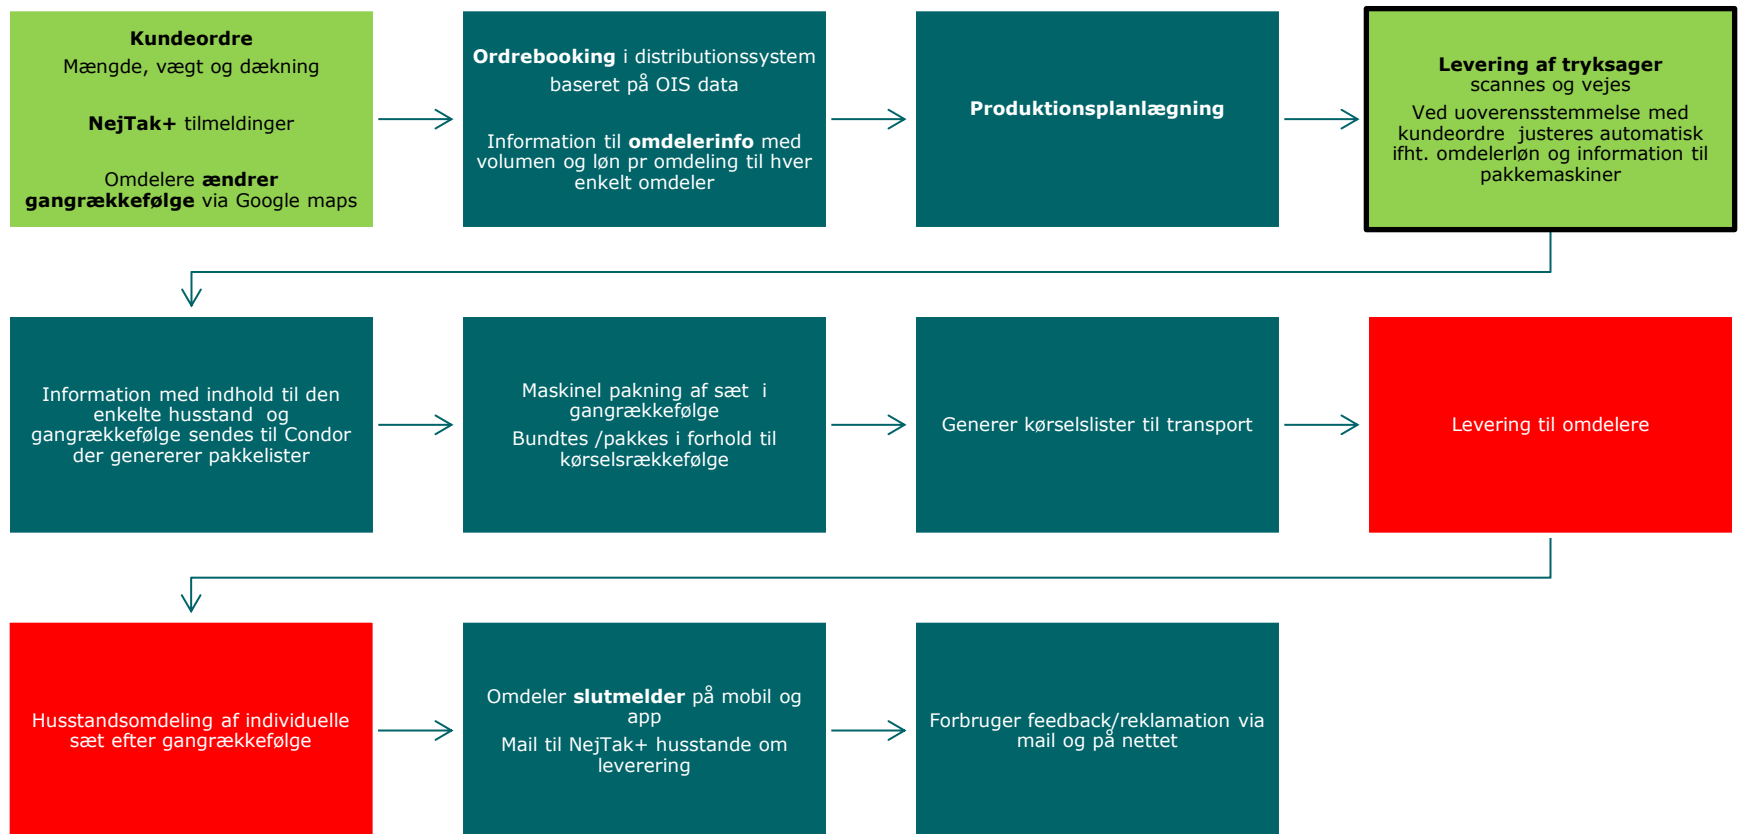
Kundeordre
Mængde, vægt og dækning

NejTak+ tilmeldinger

Omdelere ændrer gangrækkefølge via Google maps

Ordrebooking i distributionssystem baseret på OIS data

Information til omdelerinfo med volumen og løn pr omdeling til hver enkelt omdeler

Produktionsplanlægning

Levering af tryksager scannes og vejes

Ved uoverensstemmelse med kundeordre justeres automatisk ifht. omdelerløn og information til pakkemaskiner

Information med indhold til den enkelte husstand og gangrækkefølge sendes til Condor der genererer pakkelister

Maskinel pakning af sæt i gangrækkefølge

Bundtes /pakkes i forhold til kørselsrækkefølge

Generer kørselslister til transport

Levering til omdelere

Husstandsomdeling af individuelle sæt efter gangrækkefølge

Omdeler slutmelder på mobil og app

Mail til NejTak+ husstande om leverering

Forbruger feedback/reklamation via mail og på nettet